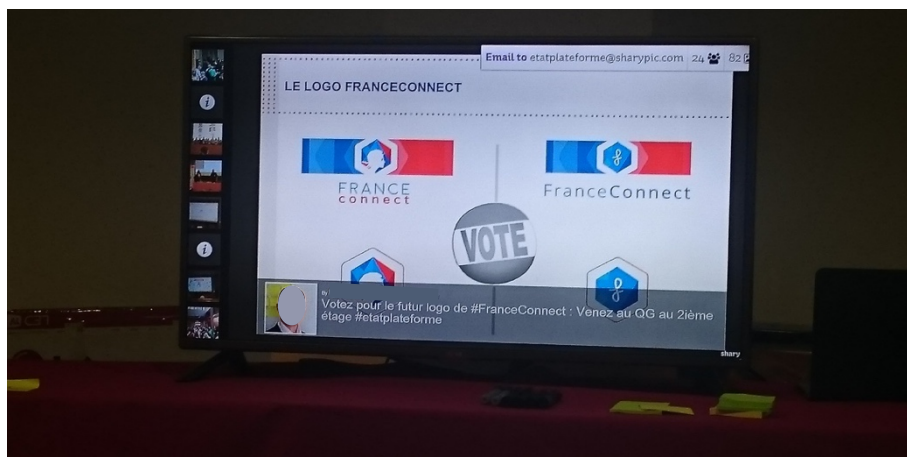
Email to etatplateforme@sharypic.com 24 82

LE LOGO FRANCECONNECT

FRANCE connect

FranceConnect

VOTE

By

Votez pour le futur logo de #FranceConnect : Venez au QG au 2ième étage #etatplateforme

shary